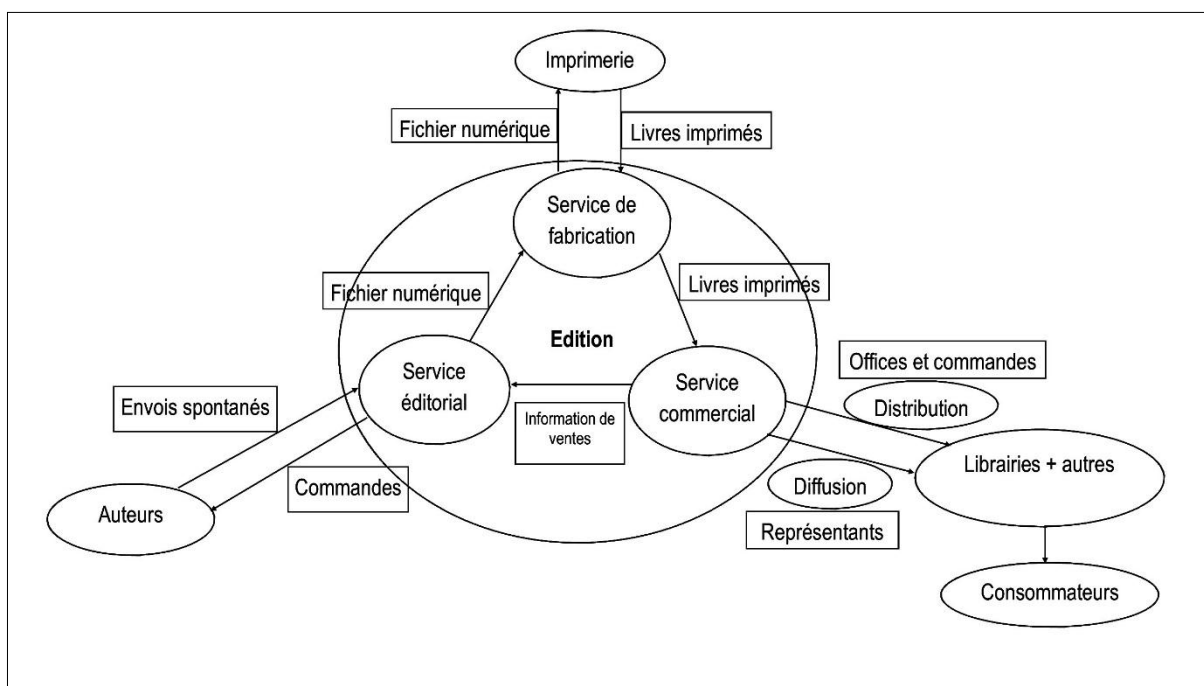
Imprimerie

Fichier numérique

Livres imprimés

Service de fabrication

Fichier numérique

Livres imprimés

Edition

Offices et commandes

Service éditorial

Service commercial

Distribution

Envois spontanés

Information de ventes

Librairies + autres

Diffusion

Commandes

Auteurs

Représentants

Consommateurs